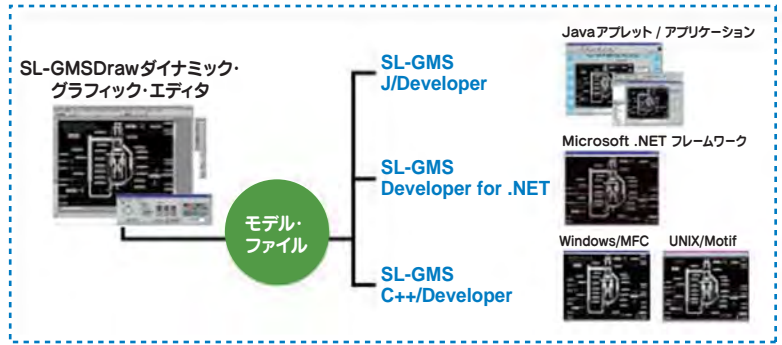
SL-GMSDrawダイナミック・グラフィック・エディタ

モデル・ファイル

SL-GMS J/Developer

SL-GMS Developer for .NET

SL-GMS C++/Developer

Javaアプレット / アプリケーション

Microsoft .NET フレームワーク

Windows/MFC

UNIX/Motif